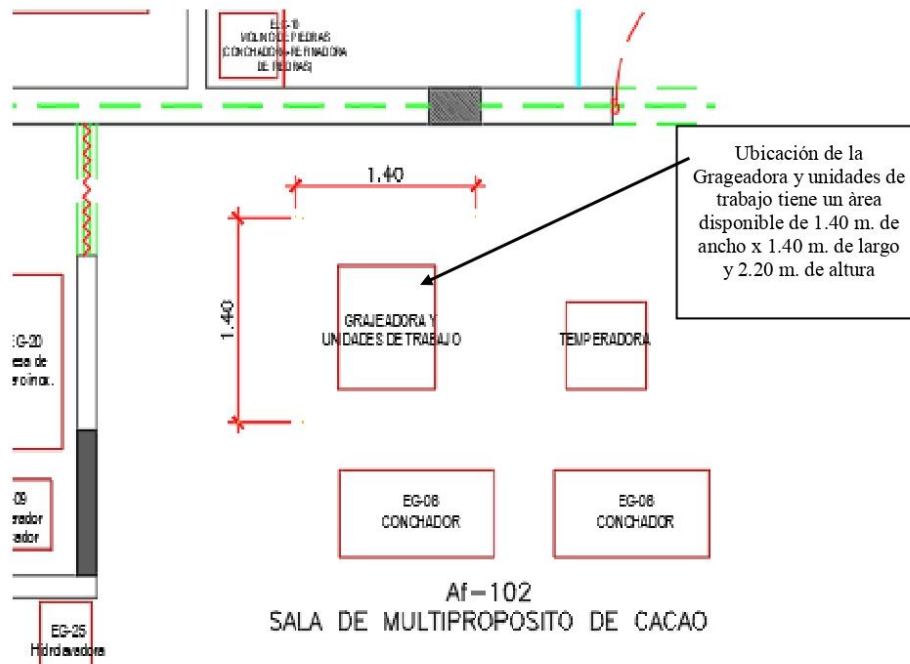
EG-10
MOLINO DE PIEDRAS
(CONCHADORA-REFINADORA
DE PIEDRAS)

Ubicación de la Grageadora y unidades de trabajo tiene un área disponible de 1.40 m. de ancho x 1.40 m. de largo y 2.20 m. de altura

1.40

1.40

GRAJEADORA Y
UNIDADES DE TRABAJO

TEMPERADORA

EG-20
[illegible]esa de
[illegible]oxinox.

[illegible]09
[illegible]erador
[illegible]ador

EG-08
CONCHADOR

EG-08
CONCHADOR

Af-102
SALA DE MULTIPROPOSITO DE CACAO

EG-25
Hidrolavadora